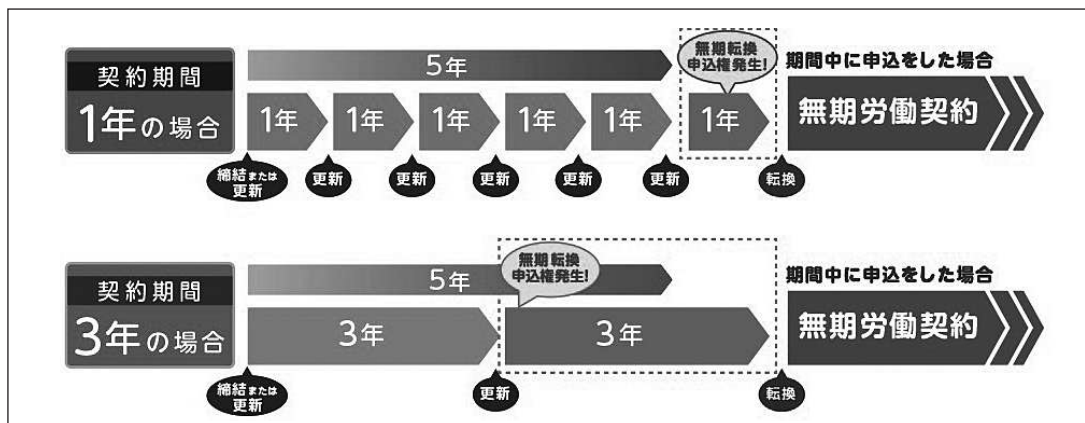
契約期間
1年の場合

5年

無期転換
申込権発生!

期間中に申込をした場合

1年 1年 1年 1年 1年 1年

無期労働契約

締結または
更新

更新 更新 更新 更新 更新 転換

契約期間
3年の場合

5年

無期転換
申込権発生!

期間中に申込をした場合

3年 3年

無期労働契約

締結または
更新

更新 転換